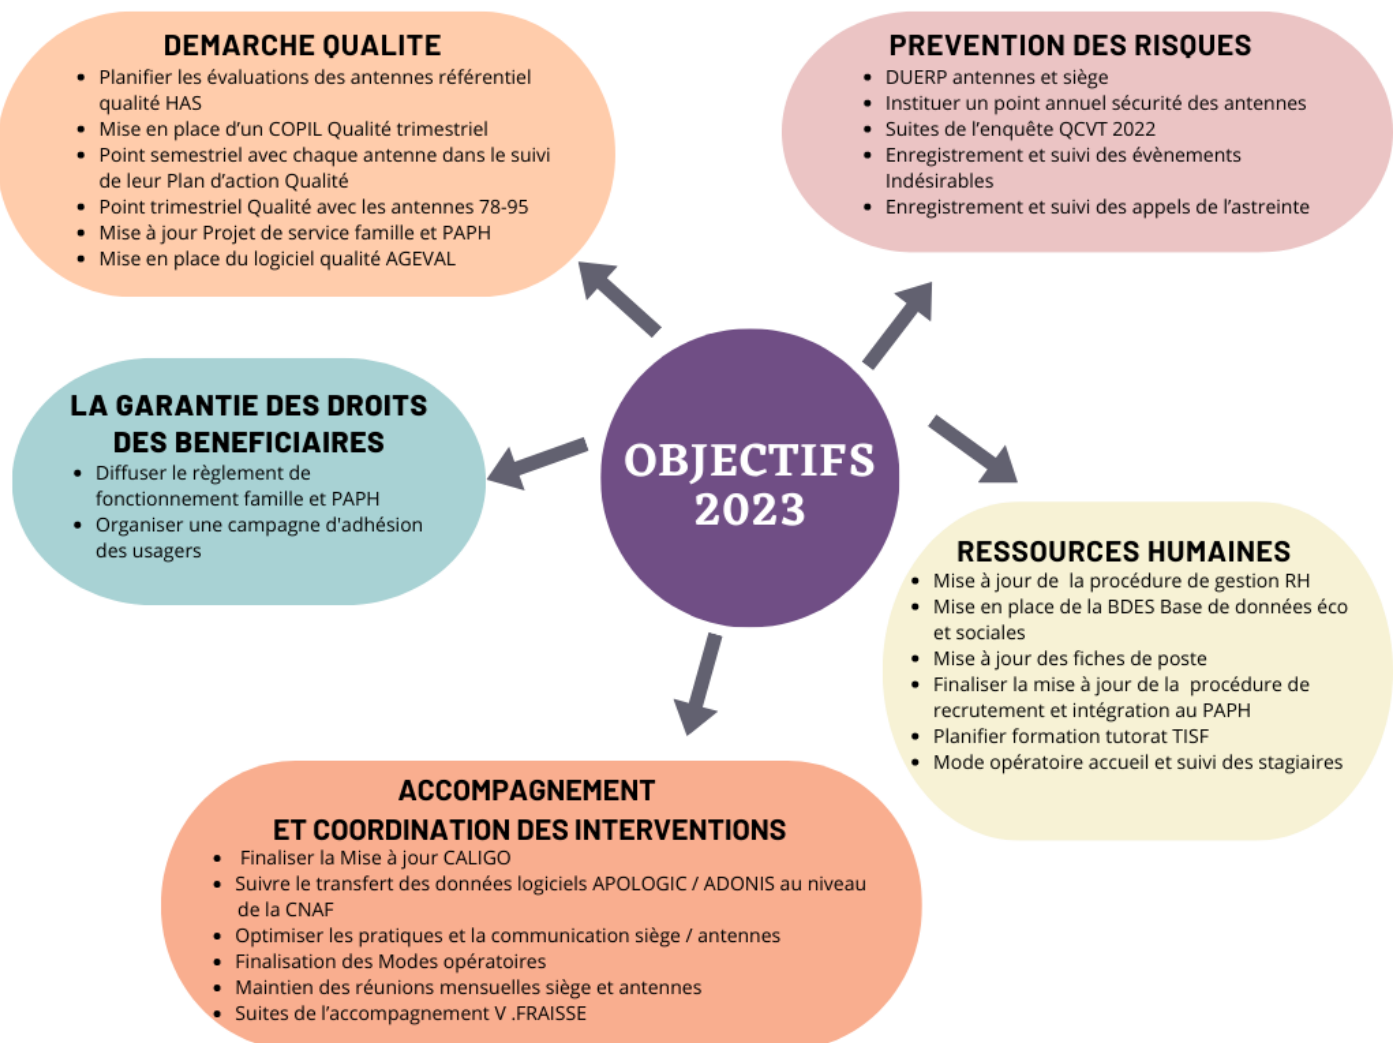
DEMARCHE QUALITE
- Planifier les évaluations des antennes référentiel qualité HAS
- Mise en place d'un COPIL Qualité trimestriel
- Point semestriel avec chaque antenne dans le suivi de leur Plan d'action Qualité
- Point trimestriel Qualité avec les antennes 78-95
- Mise à jour Projet de service famille et PAPH
- Mise en place du logiciel qualité AGEVAL

PREVENTION DES RISQUES
- DUERP antennes et siège
- Instituer un point annuel sécurité des antennes
- Suites de l'enquête QCVT 2022
- Enregistrement et suivi des évènements Indésirables
- Enregistrement et suivi des appels de l'astreinte

LA GARANTIE DES DROITS DES BENEFICIAIRES
- Diffuser le règlement de fonctionnement famille et PAPH
- Organiser une campagne d'adhésion des usagers

OBJECTIFS 2023

RESSOURCES HUMAINES
- Mise à jour de la procédure de gestion RH
- Mise en place de la BDES Base de données éco et sociales
- Mise à jour des fiches de poste
- Finaliser la mise à jour de la procédure de recrutement et intégration au PAPH
- Planifier formation tutorat TISF
- Mode opératoire accueil et suivi des stagiaires

ACCOMPAGNEMENT ET COORDINATION DES INTERVENTIONS
- Finaliser la Mise à jour CALIGO
- Suivre le transfert des données logiciels APOLOGIC / ADONIS au niveau de la CNAF
- Optimiser les pratiques et la communication siège / antennes
- Finalisation des Modes opératoires
- Maintien des réunions mensuelles siège et antennes
- Suites de l'accompagnement V .FRAISSE